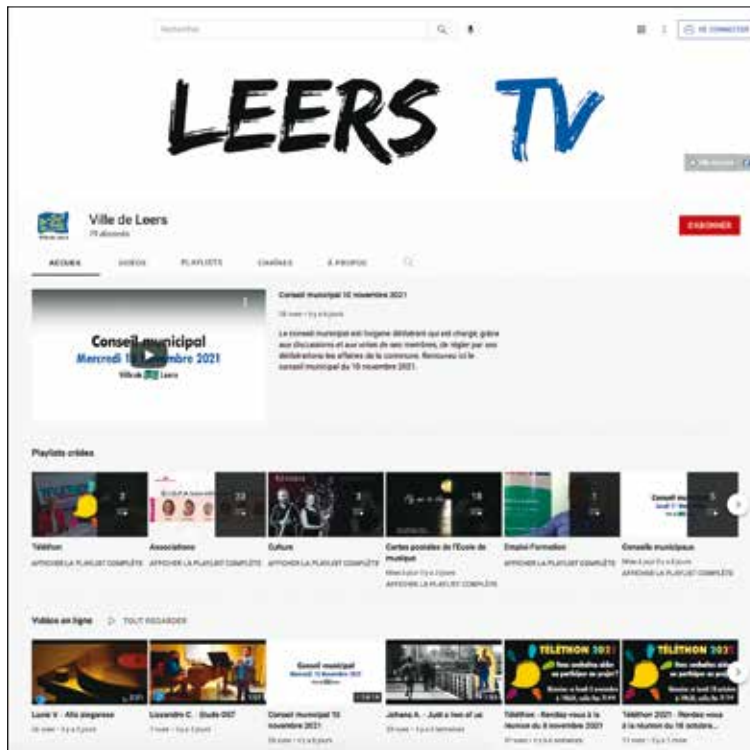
Rechercher

SE CONNECTER

LEERS TV

Ville de Leers
79 abonnés

S'ABONNER

ACCUEIL VIDÉOS PLAYLISTS CHAÎNES À PROPOS

Conseil municipal
Mercredi 10 novembre 2021
Ville de Leers

Conseil municipal 10 novembre 2021

Le conseil municipal est l'organe délibérant qui est chargé, grâce aux discussions et aux votes de ses membres, de régler par ses délibérations les affaires de la commune. Retrouvez ici le conseil municipal du 10 novembre 2021.

Playlists créées

2 | 22 | 3 | 18 | 1 | 5

Téléthon
AFFICHER LA PLAYLIST COMPLÈTE

Associations
AFFICHER LA PLAYLIST COMPLÈTE

Culture
AFFICHER LA PLAYLIST COMPLÈTE

Cartes postales de l'École de musique
AFFICHER LA PLAYLIST COMPLÈTE

Emploi Formation
AFFICHER LA PLAYLIST COMPLÈTE

Conseils municipaux
AFFICHER LA PLAYLIST COMPLÈTE

Vidéos en ligne TOUT REGARDER

Lucie V. - Alla pingarese

Lisandro C. - Etude 007

Conseil municipal 10 novembre 2021

Johana A. - Just a two of us

Téléthon - Rendez-vous à la réunion du 8 novembre 2021

Téléthon 2021 - Rendez-vous à la réunion du 16 octobre...

TÉLÉTHON 2021

TÉLÉTHON 2021